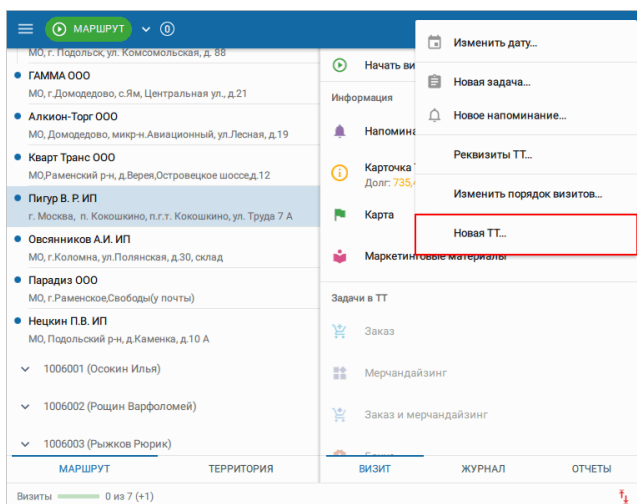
МАРШРУТ 0

МО, г. Подольск, ул. Комсомольская, д. 88

ГАММА ООО
МО,г.Домодедово, с.Ям, Центральная ул., д.21

Алкион-Торг ООО
МО, Домодедово, микр-н.Авиационный, ул.Лесная, д.19

Кварт Транс ООО
МО,Раменский р-н, д.Верея,Островецкое шоссе,д.12

Пигур В. Р. ИП
г. Москва, п. Кокошкино, п.г.т. Кокошкино, ул. Труда 7 А

Овсянников А.И. ИП
МО, г.Коломна, ул.Полянская, д.30, склад

Парадиз ООО
МО, г.Раменское,Свободы(у почты)

Нецкин П.В. ИП
МО, Подольский р-н, д.Каменка, д.10 А

1006001 (Осокин Илья)

1006002 (Рощин Варфоломей)

1006003 (Рыжков Рюрик)

МАРШРУТ
ТЕРРИТОРИЯ

Визиты 0 из 7 (+1)

Начать ви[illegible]

Информация

Напомина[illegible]

Карточка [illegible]
Долг: 735,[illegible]

Карта

Маркетинговые материалы

Задачи в ТТ

Заказ

Мерчандайзинг

Заказ и мерчандайзинг

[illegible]

ВИЗИТ
ЖУРНАЛ
ОТЧЕТЫ

Изменить дату...
Новая задача...
Новое напоминание...
Реквизиты ТТ...
Изменить порядок визитов...
Новая ТТ...